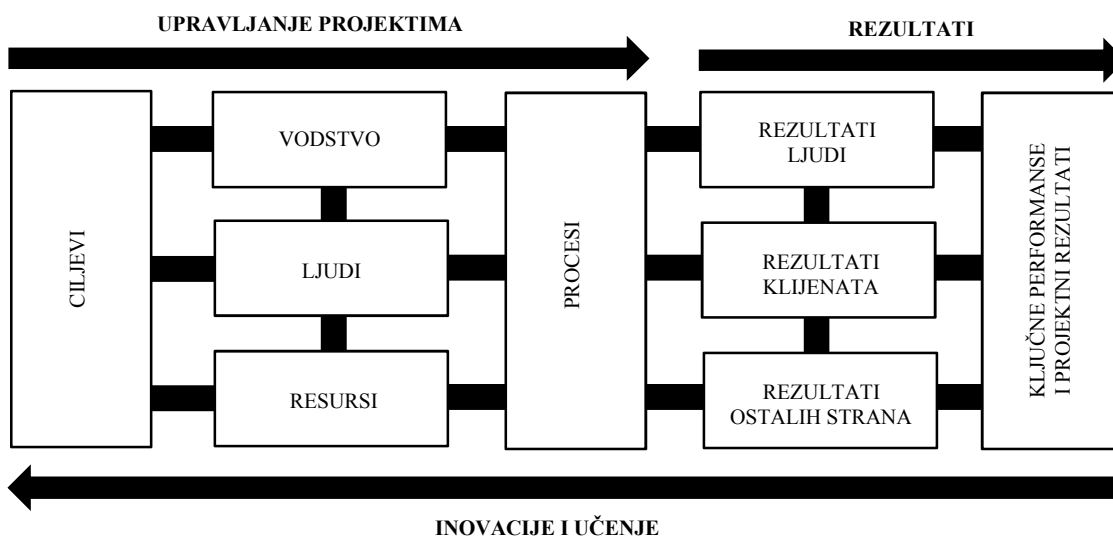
UPRAVLJANJE PROJEKTIMA

REZULTATI

CILJEVI

VODSTVO

LJUDI

RESURSI

PROCESI

REZULTATI LJUDI

REZULTATI KLIJENATA

REZULTATI OSTALIH STRANA

KLJUČNE PERFORMANSE I PROJEKTNI REZULTATI

INOVACIJE I UČENJE